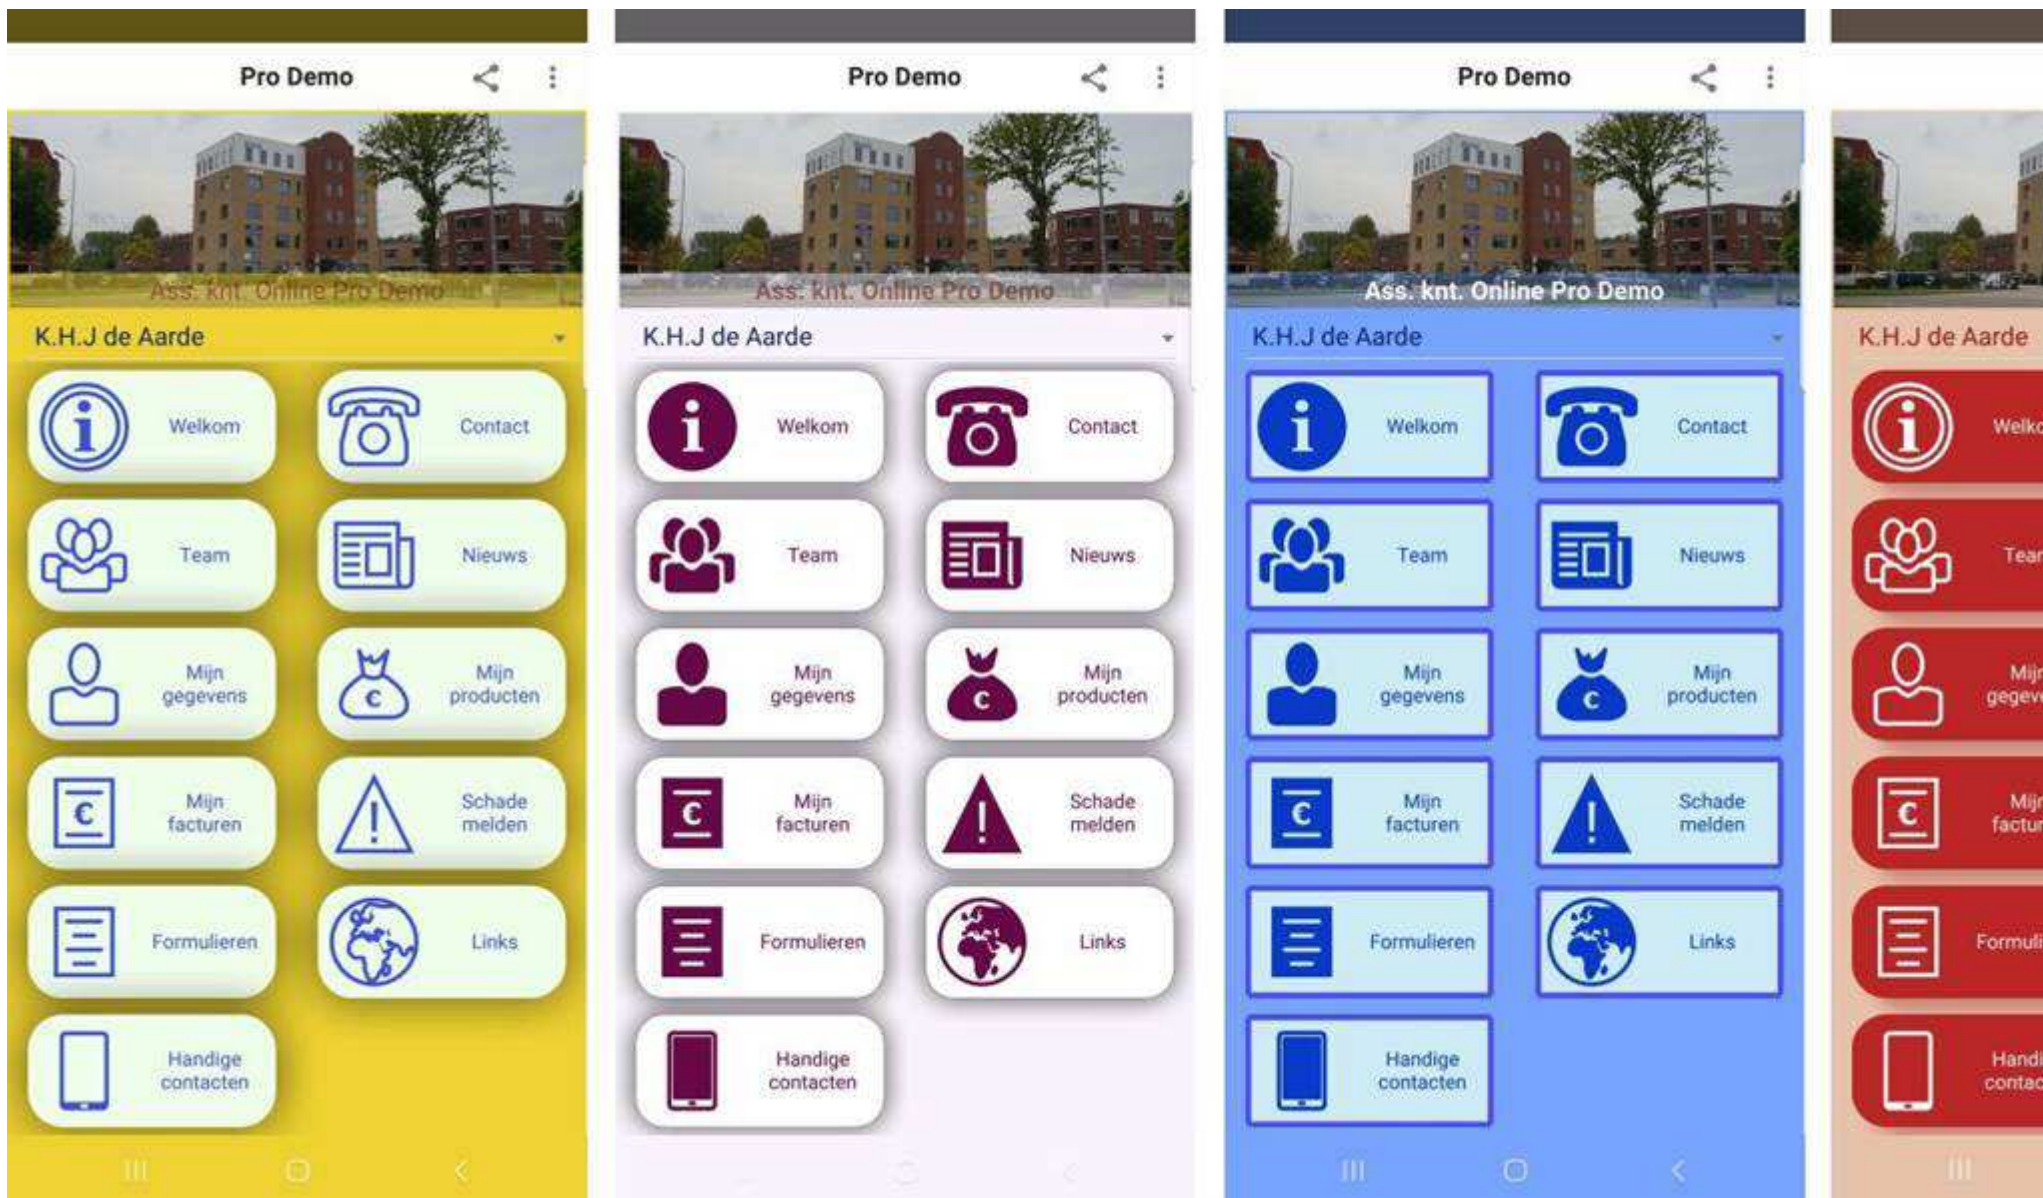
Pro Demo

Ass. knt. Online Pro Demo

K.H.J de Aarde

Welkom

Contact

Team

Nieuws

Mijn gegevens

Mijn producten

Mijn facturen

Schade melden

Formulieren

Links

Handige contacten

Pro Demo

Ass. knt. Online Pro Demo

K.H.J de Aarde

Welkom

Contact

Team

Nieuws

Mijn gegevens

Mijn producten

Mijn facturen

Schade melden

Formulieren

Links

Handige contacten

Pro Demo

Ass. knt. Online Pro Demo

K.H.J de Aarde

Welkom

Contact

Team

Nieuws

Mijn gegevens

Mijn producten

Mijn facturen

Schade melden

Formulieren

Links

Handige contacten

K.H.J de Aarde

Welk

Tear

Mijn gegev

Mijn factur

Formuli

Handi contac